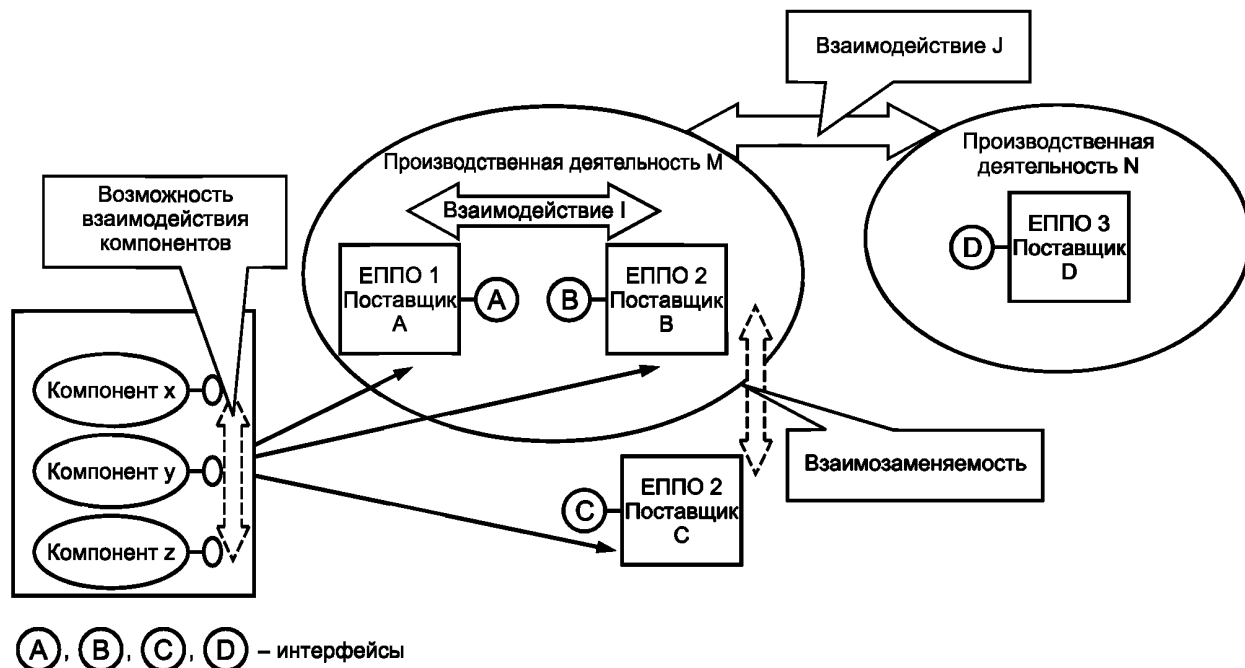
Взаимодействие J

Производственная деятельность M

Производственная деятельность N

Возможность взаимодействия компонентов

Взаимодействие I

ЕППО 1 Поставщик A

A

B

ЕППО 2 Поставщик B

D

ЕППО 3 Поставщик D

Компонент x

Компонент y

Компонент z

Взаимозаменяемость

C

ЕППО 2 Поставщик C

A, B, C, D – интерфейсы